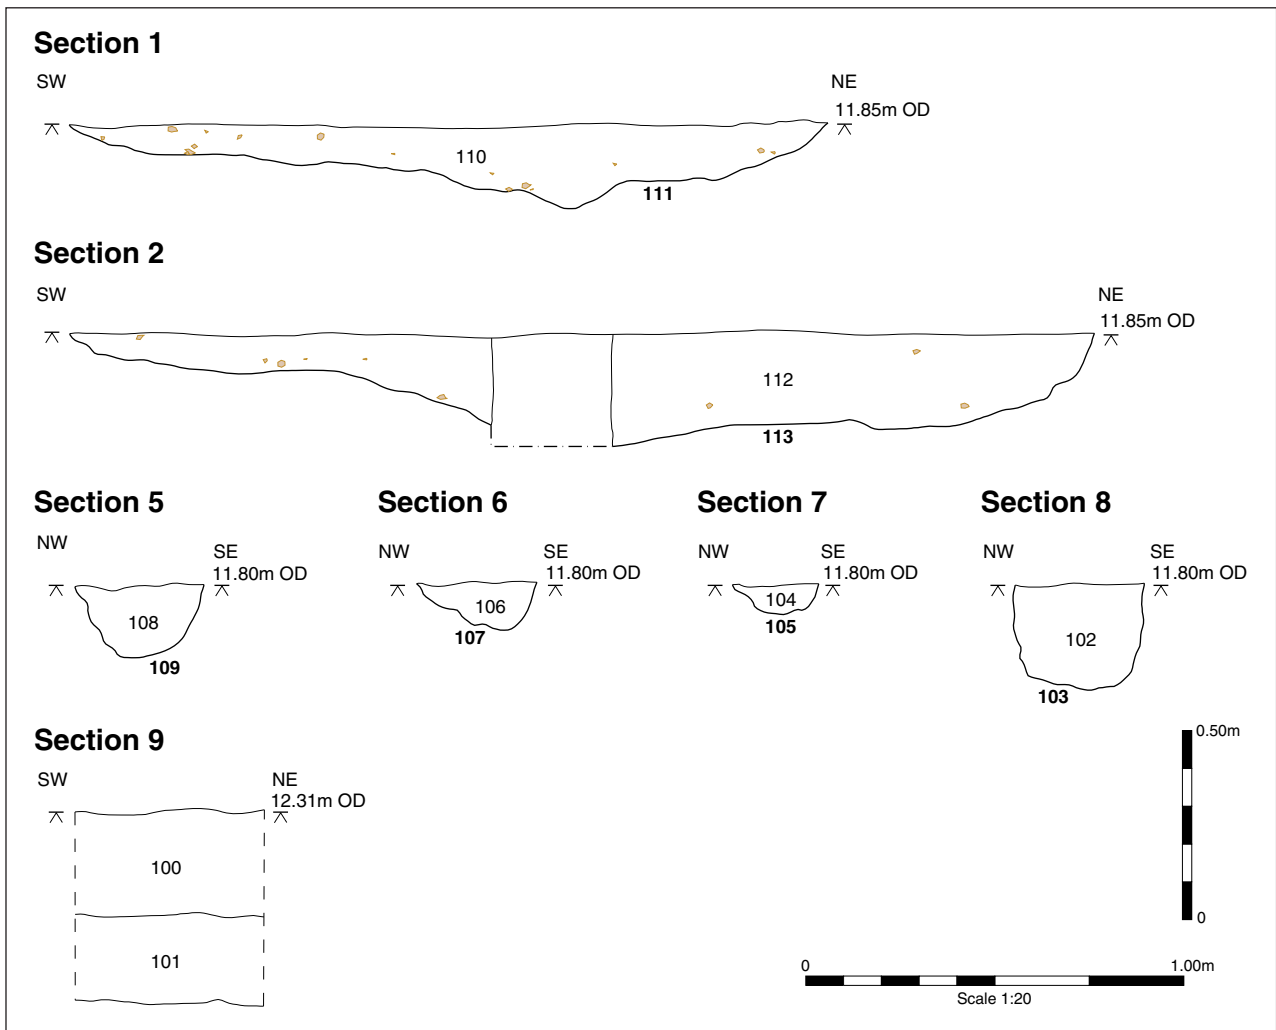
Section 1

SW

NE
11.85m OD

110

111

Section 2

SW

NE
11.85m OD

112

113

Section 5

NW

SE
11.80m OD

108

109

Section 6

NW

SE
11.80m OD

106

107

Section 7

NW

SE
11.80m OD

104

105

Section 8

NW

SE
11.80m OD

102

103

Section 9

SW

NE
12.31m OD

100

101

0.50m

0

0

1.00m

Scale 1:20